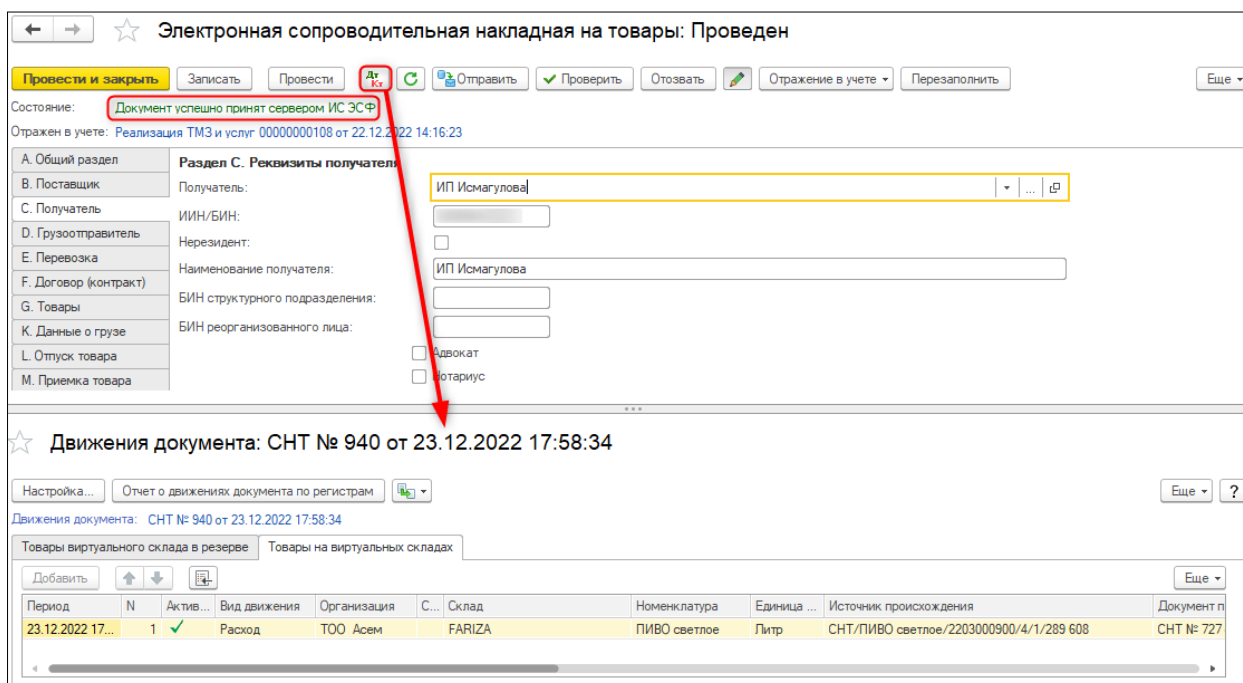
Электронная сопроводительная накладная на товары: Проведен

Провести и закрыть | Записать | Провести | Дт Кт | Отправить | Проверить | Отозвать | Отражение в учете | Перезаполнить | Еще

Состояние: Документ успешно принят сервером ИС ЭСФ

Отражен в учете: Реализация ТМЗ и услуг 00000000108 от 22.12.2022 14:16:23

A. Общий раздел
B. Поставщик
C. Получатель
D. Грузоотправитель
E. Перевозка
F. Договор (контракт)
G. Товары
K. Данные о грузе
L. Отпуск товара
M. Приемка товара

Раздел C. Реквизиты получателя

Получатель: ИП Исмагулова

ИИН/БИН: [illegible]

Нерезидент:

Наименование получателя: ИП Исмагулова

БИН структурного подразделения:

БИН реорганизованного лица:

Адвокат

Нотариус

Движения документа: СНТ № 940 от 23.12.2022 17:58:34

Настройка... | Отчет о движениях документа по регистрам | Еще | ?

Движения документа: СНТ № 940 от 23.12.2022 17:58:34

Товары виртуального склада в резерве | Товары на виртуальных складах

Добавить | Еще

| Период | N | Актив... | Вид движения | Организация | С... | Склад | Номенклатура | Единица ... | Источник происхождения | Документ п |
|---|---|---|---|---|---|---|---|---|---|---|
| 23.12.2022 17... | 1 | ✓ | Расход | ТОО Асем | | FARIZA | ПИВО светлое | Литр | СНТ/ПИВО светлое/2203000900/4/1/289 608 | СНТ № 727 |